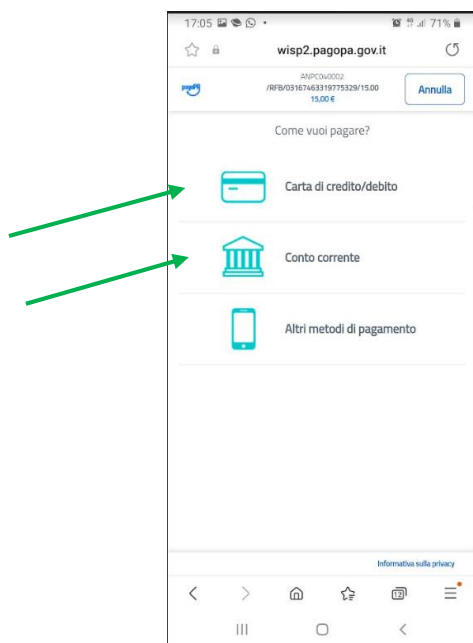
17:05 • 71%

wisp2.pagopa.gov.it

pagoPA

ANPC040002
/RFB/03167463319775329/15.00
15,00 €

Annulla

Come vuoi pagare?

Carta di credito/debito

Conto corrente

Altri metodi di pagamento

Informativa sulla privacy

12